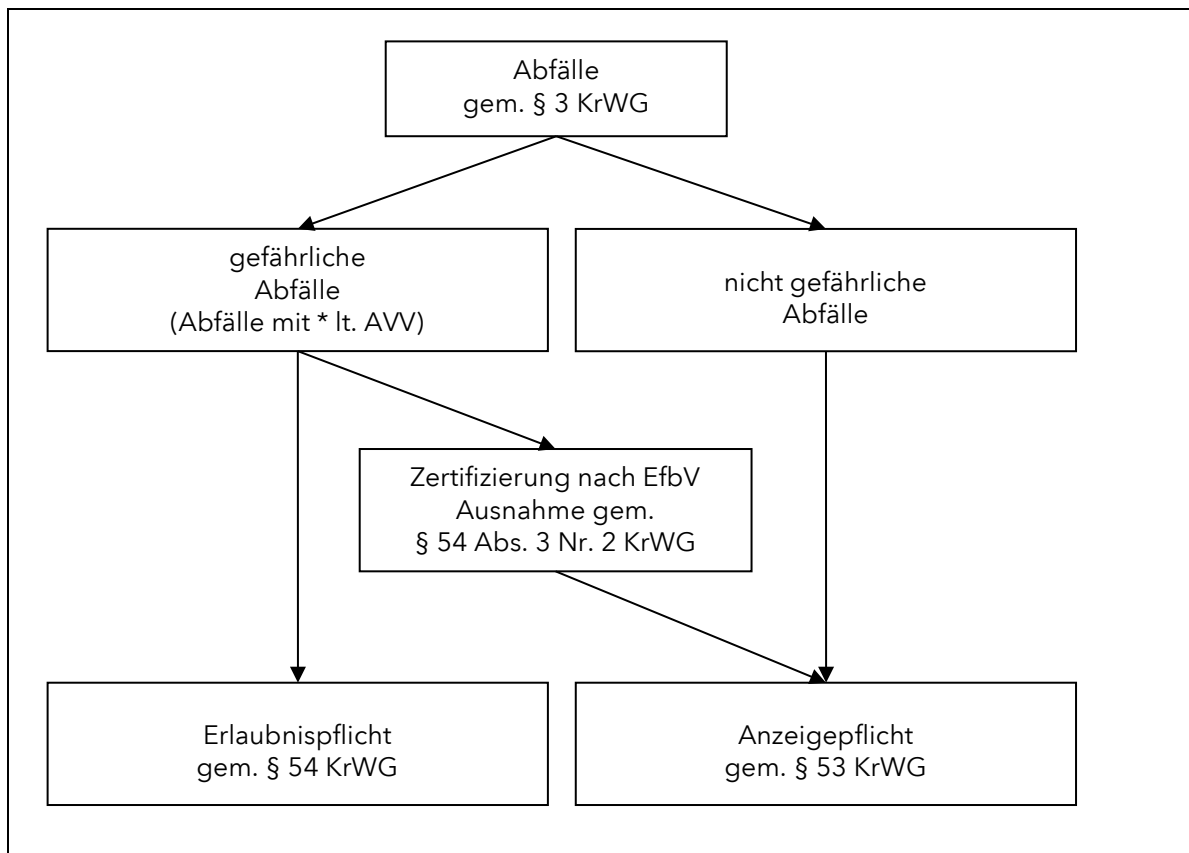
Abfälle
gem. § 3 KrWG

gefährliche
Abfälle
(Abfälle mit * lt. AVV)

nicht gefährliche
Abfälle

Zertifizierung nach EfbV
Ausnahme gem.
§ 54 Abs. 3 Nr. 2 KrWG

Erlaubnispflicht
gem. § 54 KrWG

Anzeigepflicht
gem. § 53 KrWG